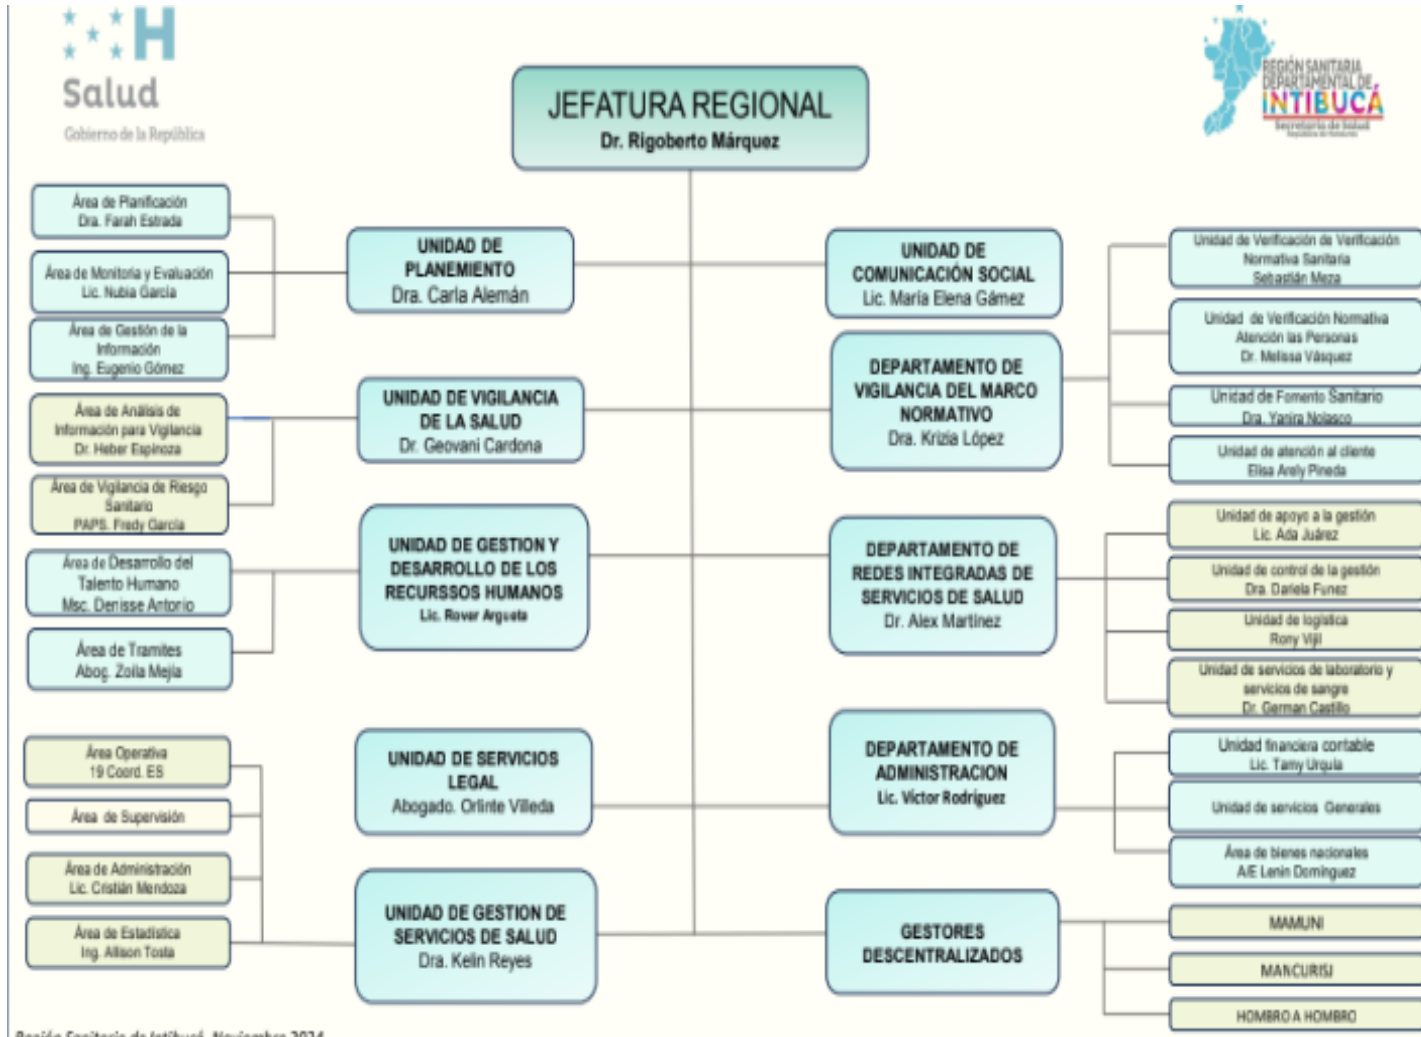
Salud
Gobierno de la República

JEFATURA REGIONAL
Dr. Rigoberto Márquez

REGIÓN SANITARIA DEPARTAMENTAL DE INTIBUCÁ
Secretaría de Salud

Área de Planificación
Dra. Farah Estrada

Área de Monitoria y Evaluación
Lic. Nubia García

Área de Gestión de la Información
Ing. Eugenio Gómez

UNIDAD DE PLANEMIENTO
Dra. Carla Alemán

Área de Análisis de Información para Vigilancia
Dr. Heber Espinoza

Área de Vigilancia de Riesgo Sanitario
PAPS. Fredy García

UNIDAD DE VIGILANCIA DE LA SALUD
Dr. Geovani Cardona

Área de Desarrollo del Talento Humano
Msc. Denisse Antonio

Área de Tramites
Abog. Zoila Mejía

UNIDAD DE GESTION Y DESARROLLO DE LOS RECURSSOS HUMANOS
Lic. Rover Argueta

Área Operativa
19 Coord. ES

Área de Supervisión

Área de Administración
Lic. Cristian Mendoza

Área de Estadística
Ing. Allison Tosta

UNIDAD DE SERVICIOS LEGAL
Abogado. Orlinte Villeda

UNIDAD DE GESTION DE SERVICIOS DE SALUD
Dra. Kelin Reyes

UNIDAD DE COMUNICACIÓN SOCIAL
Lic. María Elena Gámez

DEPARTAMENTO DE VIGILANCIA DEL MARCO NORMATIVO
Dra. Krizia López

Unidad de Verificación de Verificación Normativa Sanitaria
Sebastián Meza

Unidad de Verificación Normativa Atención las Personas
Dr. Melissa Vásquez

Unidad de Fomento Sanitario
Dra. Yanira Nolasco

Unidad de atención al cliente
Elisa Arely Pineda

DEPARTAMENTO DE REDES INTEGRADAS DE SERVICIOS DE SALUD
Dr. Alex Martínez

Unidad de apoyo a la gestión
Lic. Ada Juárez

Unidad de control de la gestión
Dra. Daniela Funez

Unidad de logística
Rony Vijil

Unidad de servicios de laboratorio y servicios de sangre
Dr. German Castillo

DEPARTAMENTO DE ADMINISTRACION
Lic. Víctor Rodríguez

Unidad financiera contable
Lic. Tamy Urqula

Unidad de servicios Generales

Área de bienes nacionales
A/E Lenin Domínguez

GESTORES DESCENTRALIZADOS

MAMUNI

MANCURISJ

HOMBRO A HOMBRO

Región Sanitaria de Intibucá, Noviembre 2024